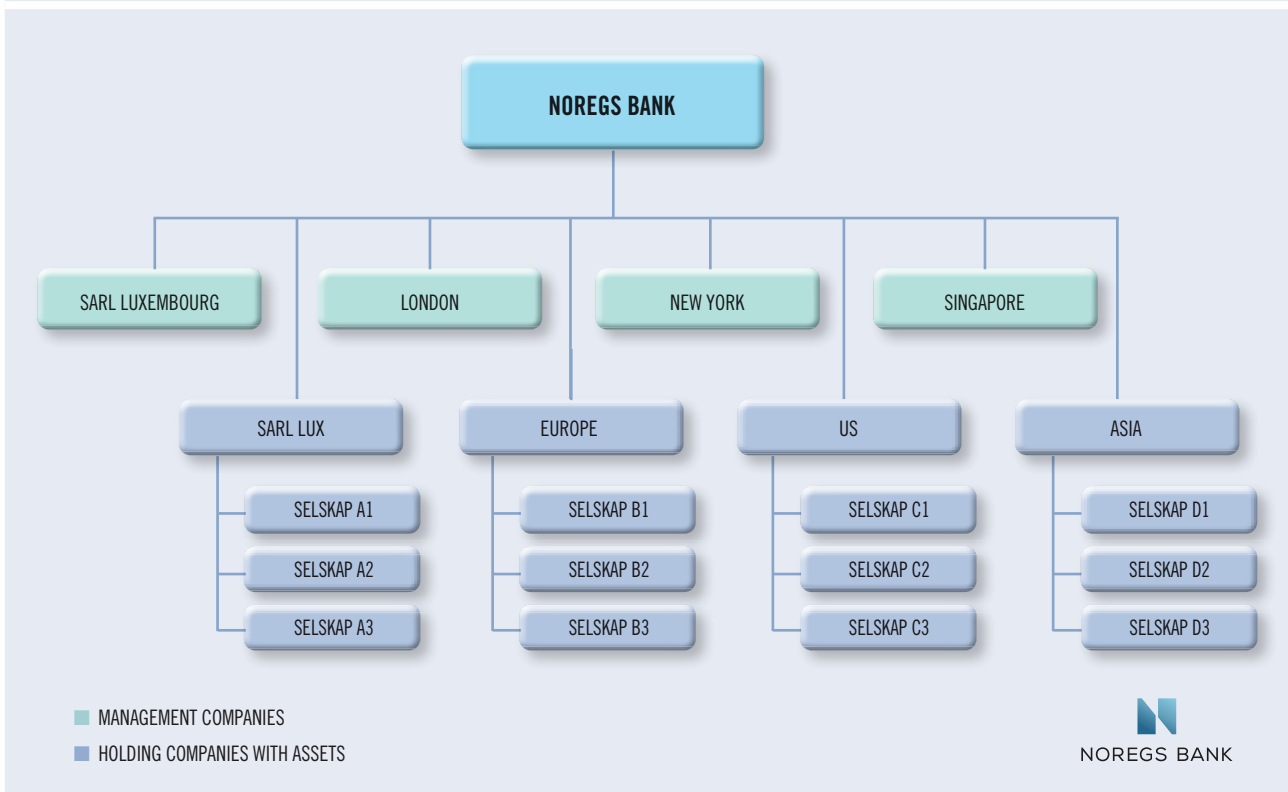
NOREGS BANK

SARL LUXEMBOURG
LONDON
NEW YORK
SINGAPORE

SARL LUX
SELSKAP A1
SELSKAP A2
SELSKAP A3

EUROPE
SELSKAP B1
SELSKAP B2
SELSKAP B3

US
SELSKAP C1
SELSKAP C2
SELSKAP C3

ASIA
SELSKAP D1
SELSKAP D2
SELSKAP D3

MANAGEMENT COMPANIES
HOLDING COMPANIES WITH ASSETS

NOREGS BANK